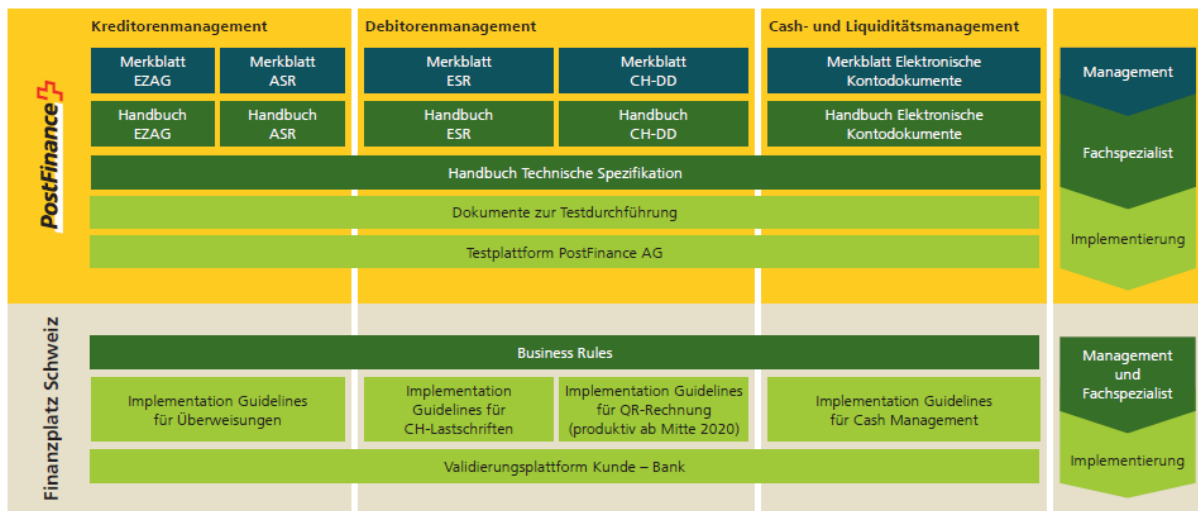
PostFinance

Kreditorenmanagement

Merkblatt EZAG

Merkblatt ASR

Handbuch EZAG

Handbuch ASR

Debitorenmanagement

Merkblatt ESR

Merkblatt CH-DD

Handbuch ESR

Handbuch CH-DD

Cash- und Liquiditätsmanagement

Merkblatt Elektronische Kontodokumente

Handbuch Elektronische Kontodokumente

Handbuch Technische Spezifikation

Dokumente zur Testdurchführung

Testplattform PostFinance AG

Management

Fachspezialist

Implementierung

Finanzplatz Schweiz

Business Rules

Implementation Guidelines für Überweisungen

Implementation Guidelines für CH-Lastschriften

Implementation Guidelines für QR-Rechnung (produktiv ab Mitte 2020)

Implementation Guidelines für Cash Management

Validierungsplattform Kunde – Bank

Management und Fachspezialist

Implementierung